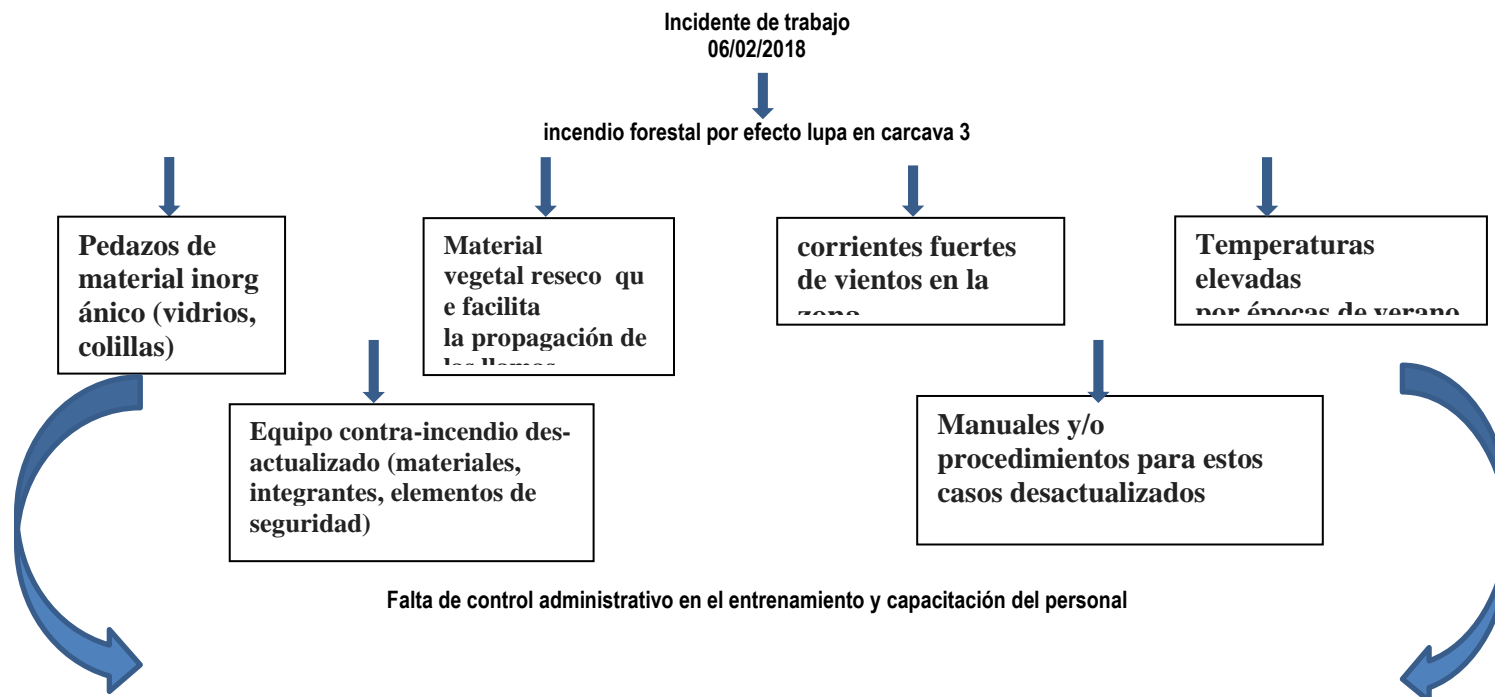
Incidente de trabajo
06/02/2018

incendio forestal por efecto lupa en carcava 3

Pedazos de material inorgánico (vidrios, colillas)

Material vegetal reseco que facilita la propagación de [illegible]

corrientes fuertes de vientos en la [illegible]

Temperaturas elevadas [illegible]

Equipo contra-incendio desactualizado (materiales, integrantes, elementos de seguridad)

Manuales y/o procedimientos para estos casos desactualizados

Falta de control administrativo en el entrenamiento y capacitación del personal